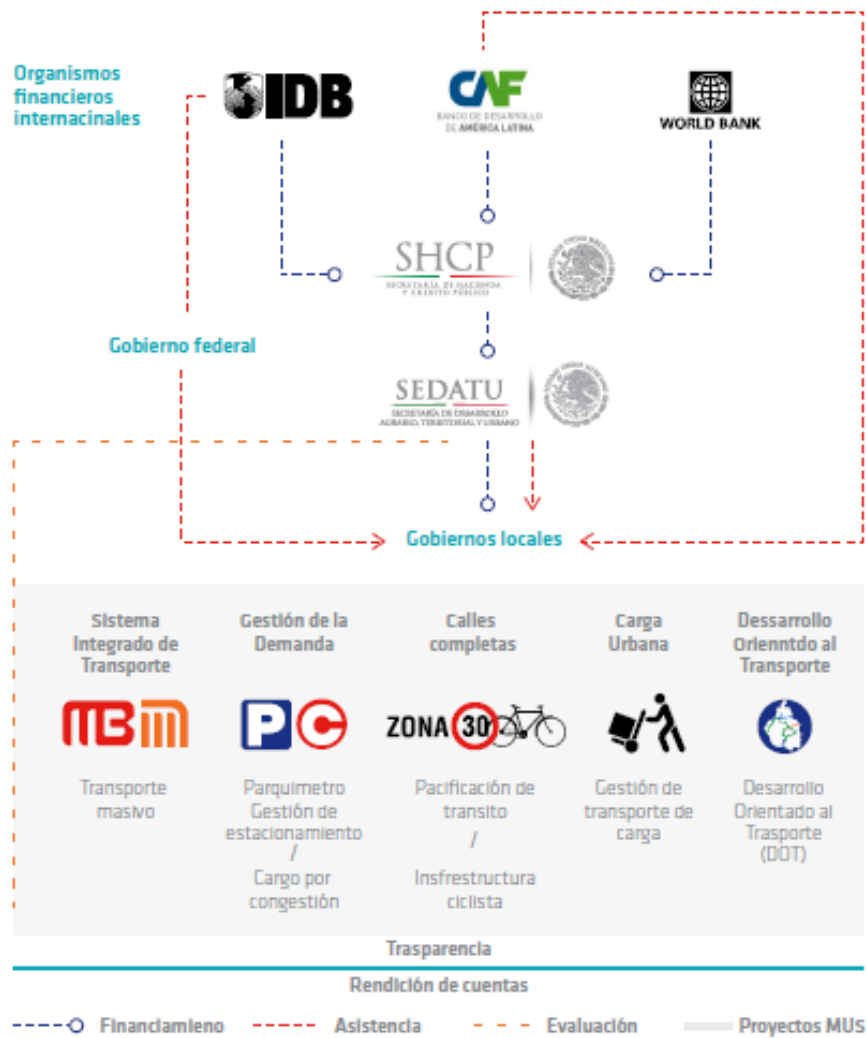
Organismos financieros internacinales

IDB

CAF
BANCO DE DESARROLLO DE AMÉRICA LATINA

WORLD BANK

SHCP
SECRETARÍA DE HACIENDA Y CRÉDITO PÚBLICO

Gobierno federal

SEDATU
SECRETARÍA DE DESARROLLO AGRARIO, TERRITORIAL Y URBANO

Gobiernos locales

Sistema Integrado de Transporte

MB M

Transporte masivo

Gestión de la Demanda

P C

Parquímetro Gestión de estacionamiento / Cargo por congestión

Calles completas

ZONA 30

Pacificación de transito / Insfrestructura ciclista

Carga Urbana

Gestión de transporte de carga

Dessarrollo Orienntdo al Transporte

Desarrollo Orientado al Trasporte (DOT)

Trasparencia

Rendición de cuentas

Financiamieno Asistencia Evaluación Proyectos MUs